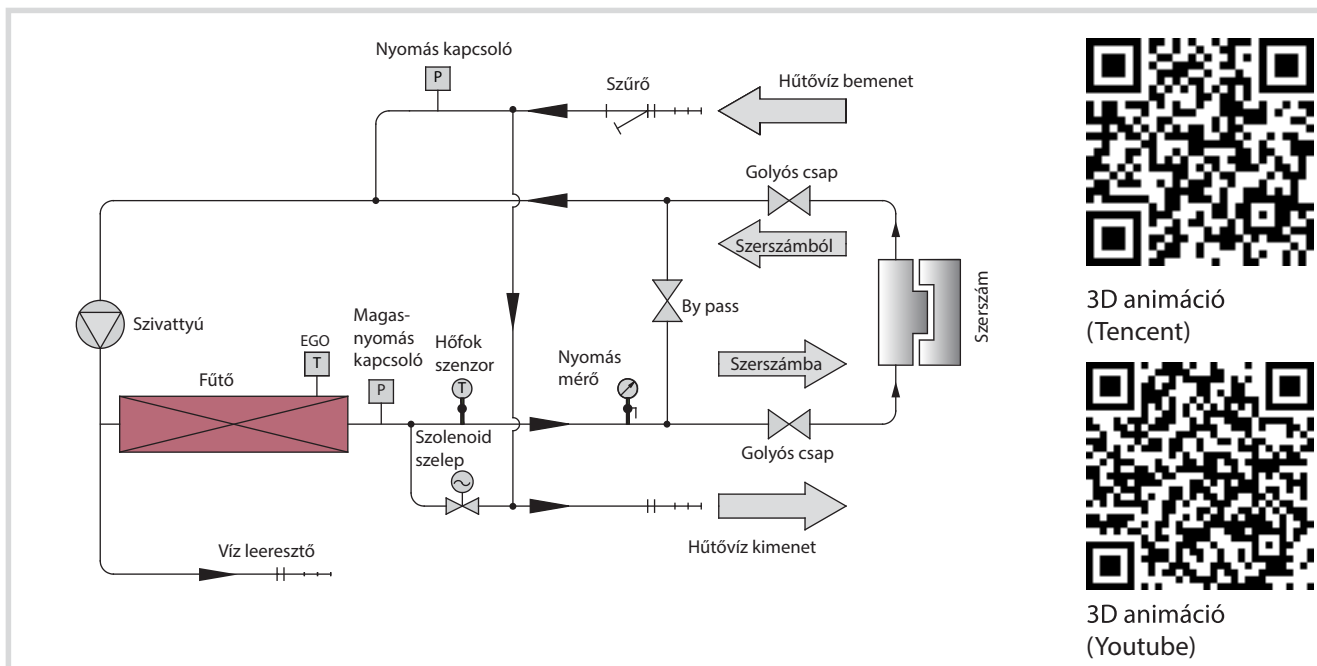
Nyomás kapcsoló
P
Szűrő
Hűtővíz bemenet
Golyós csap
Szerszámból
Szerszám
By pass
Szivattyú
EGO
T
Magasnyomás kapcsoló
Hőfok szenzor
T
Fűtő
P
Nyomás mérő
Szerszámba
Szolenoid szelep
Golyós csap
Víz leeresztő
Hűtővíz kimenet

3D animáció (Tencent)

3D animáció (Youtube)